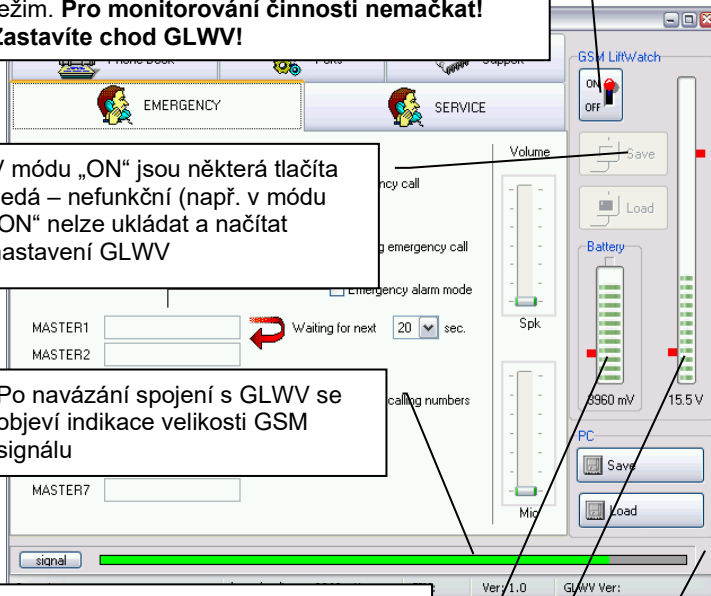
ežim. **Pro monitorování činnosti nemačkat! Zastavíte chod GLWV!**

Phone Book

Ports

Support

EMERGENCY

SERVICE

GSM LiftWatch

ON

OFF

V módu „ON“ jsou některá tlačíta šedá – nefunkční (např. v módu „ON“ nelze ukládat a načítat nastavení GLWV

ency call

g emergency call

Emergency alarm mode

Volume

Save

Load

Battery

MASTER1

MASTER2

Waiting for next

20

sec.

Spk

Po navázání spojení s GLWV se objeví indikace velikosti GSM signálu

calling numbers

8960 mV

15.5 V

PC

Save

Load

MASTER7

Mic

signal

Ver: 1.0

GLWV Ver: